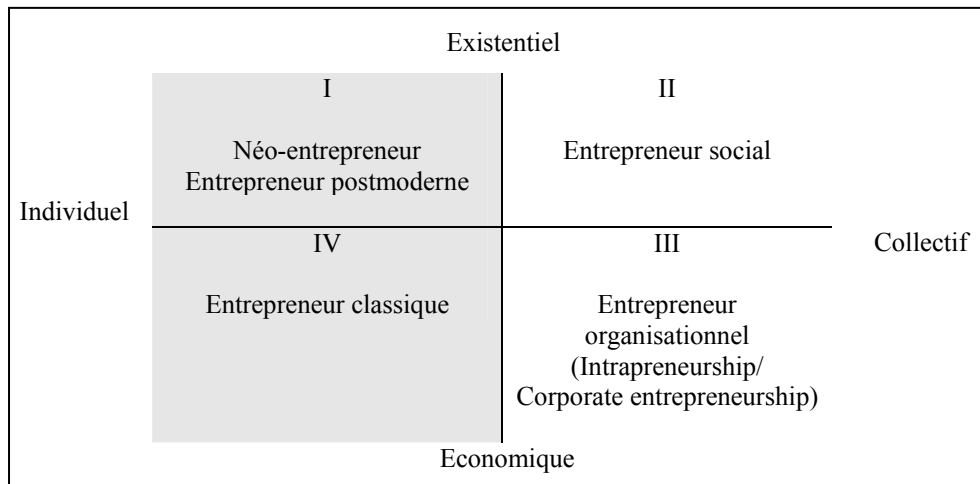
Existentiel

I

Néo-entrepreneur
Entrepreneur postmoderne

II

Entrepreneur social

Individuel

Collectif

IV

Entrepreneur classique

III

Entrepreneur organisationnel (Intrapreneurship/ Corporate entrepreneurship)

Economique